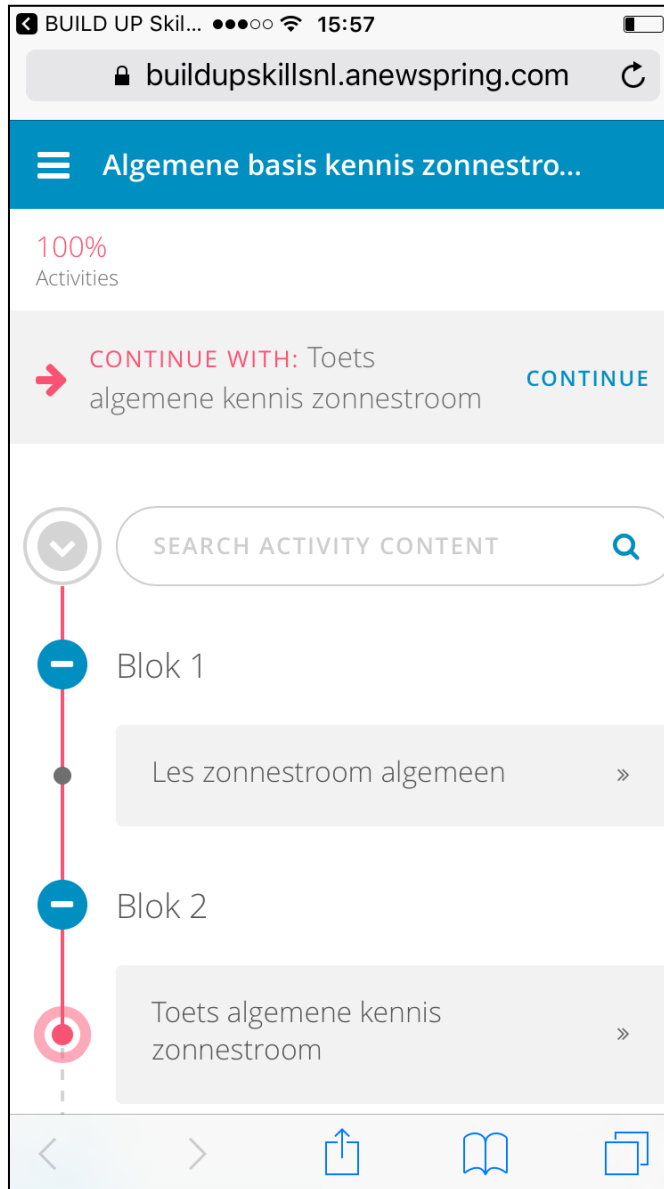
BUILD UP Skil... 15:57

buildupskillsnl.anewspring.com

Algemene basis kennis zonnestro...

100%
Activities

CONTINUE WITH: Toets algemene kennis zonnestroom

CONTINUE

SEARCH ACTIVITY CONTENT

Blok 1

Les zonnestroom algemeen »

Blok 2

Toets algemene kennis zonnestroom »